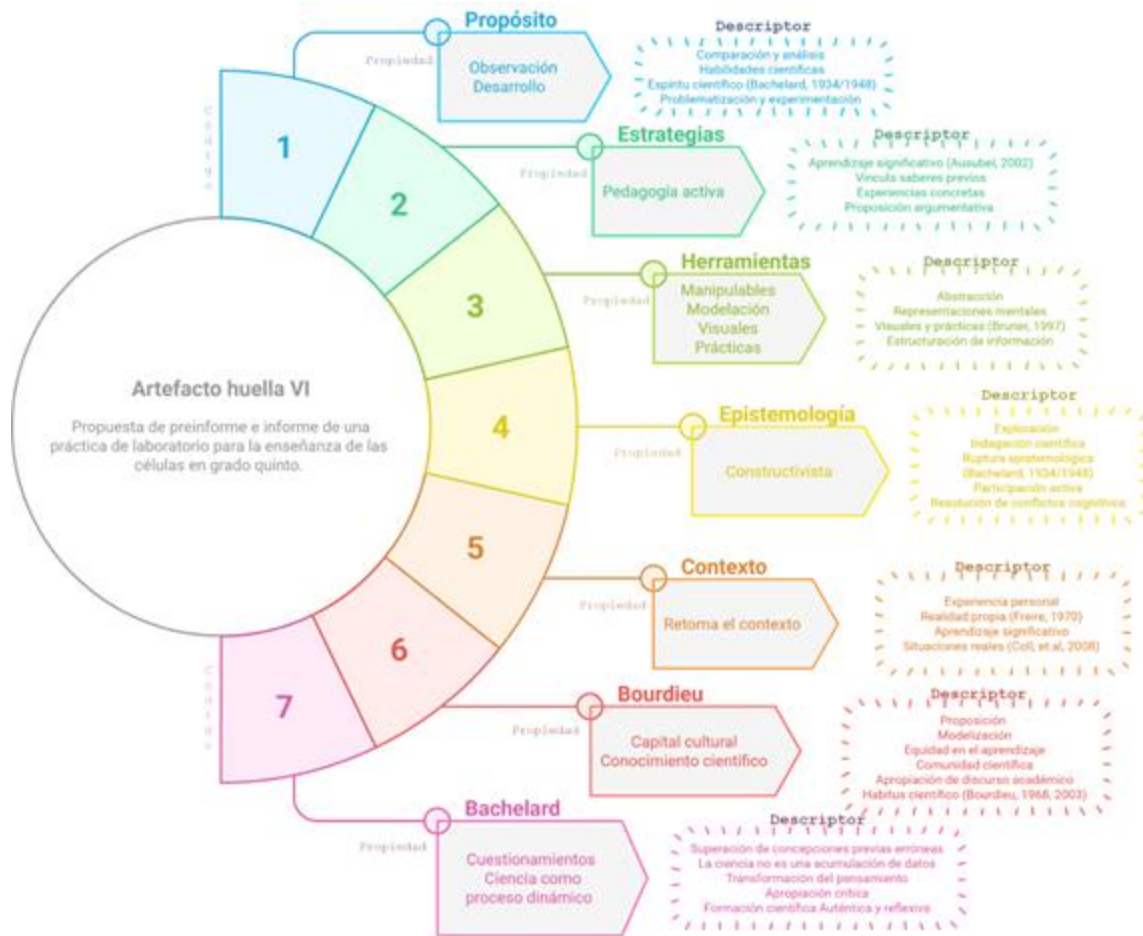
Artefacto huella VI

Propuesta de preinforme e informe de una práctica de laboratorio para la enseñanza de las células en grado quinto.

Código

1

Propiedad

Propósito

Observación
Desarrollo

Descriptor

Comparación y análisis
Habilidades científicas
Espíritu científico (Bachelard, 1934/1948)
Problematización y experimentación

2

Propiedad

Estrategias

Pedagogía activa

Descriptor

Aprendizaje significativo (Ausubel, 2002)
Vincula saberes previos
Experiencias concretas
Proposición argumentativa

3

Propiedad

Herramientas

Manipulables
Modelación
Visuales
Prácticas

Descriptor

Abstracción
Representaciones mentales
Visuales y prácticas (Bruner, 1997)
Estructuración de información

4

Propiedad

Epistemología

Constructivista

Descriptor

Exploración
Indagación científica
Ruptura epistemológica (Bachelard, 1934/1948)
Participación activa
Resolución de conflictos cognitivos

5

Propiedad

Contexto

Retoma el contexto

Descriptor

Experiencia personal
Realidad propia (Freire, 1970)
Aprendizaje significativo
Situaciones reales (Coll, et al, 2008)

6

Propiedad

Bourdieu

Capital cultural
Conocimiento científico

Descriptor

Proposición
Modelización
Equidad en el aprendizaje
Comunidad científica
Apropiación de discurso académico
Habitus científico (Bourdieu, 1968, 2003)

Código

7

Propiedad

Bachelard

Cuestionamientos
Ciencia como proceso dinámico

Descriptor

Superación de concepciones previas erróneas
La ciencia no es una acumulación de datos
Transformación del pensamiento
Apropiación crítica
Formación científica Auténtica y reflexiva